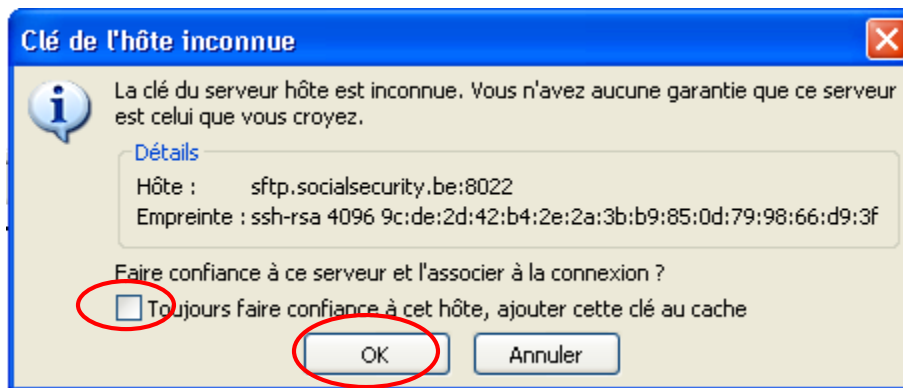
Clé de l'hôte inconnue

La clé du serveur hôte est inconnue. Vous n'avez aucune garantie que ce serveur est celui que vous croyez.

Détails

Hôte : sftp.socialsecurity.be:8022

Empreinte : ssh-rsa 4096 9c:de:2d:42:b4:2e:2a:3b:b9:85:0d:79:98:66:d9:3f

Faire confiance à ce serveur et l'associer à la connexion ?

Toujours faire confiance à cet hôte, ajouter cette clé au cache

OK

Annuler